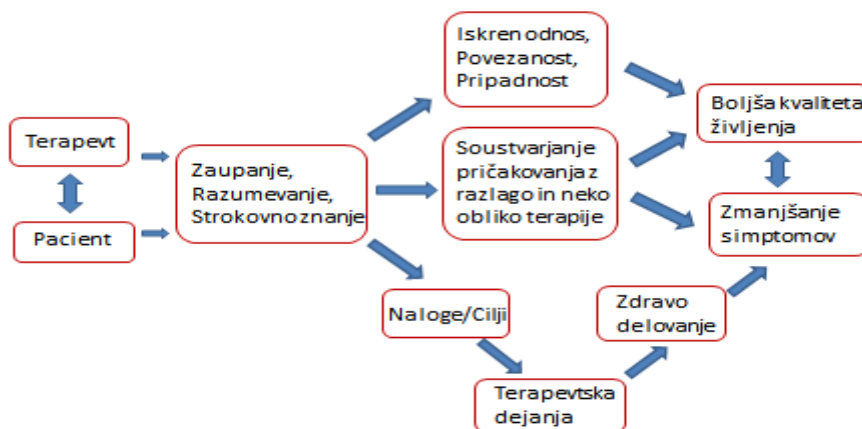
Terapevt

Pacient

Zaupanje, Razumevanje, Strokovno znanje

Iskren odnos, Povezanost, Pripadnost

Soustvarjanje pričakovanja z razlago in neko obliko terapije

Naloge/Cilji

Terapevtska dejanja

Zdravo delovanje

Boljša kvaliteta življenja

Zmanjšanje simptomov